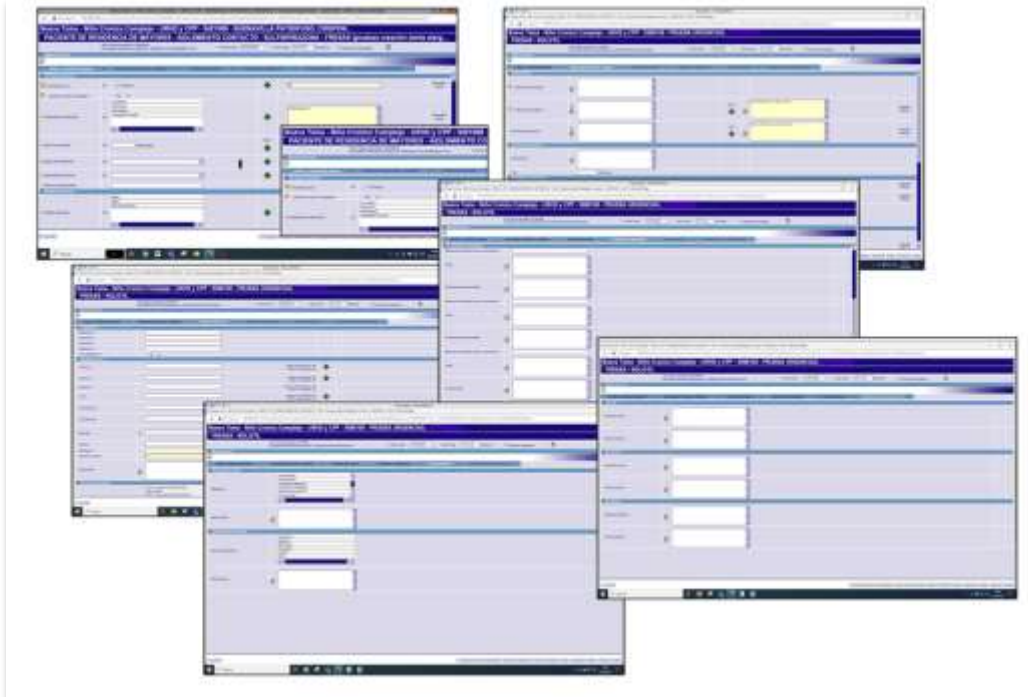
Nueva Tarea · Bilto Cronico Campaign · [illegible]
PACIENTE DE RESIDENCIA DE MAYORES · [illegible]

Nueva Tarea · Bilto Cronico Campaign · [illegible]
PACIENTE DE RESIDENCIA DE MAYORES · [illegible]

Nueva Tarea · Bilto Cronico Campaign · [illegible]
TRIAGE · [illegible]

Nueva Tarea · Bilto Cronico Campaign · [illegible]

Nueva Tarea · Bilto Cronico Campaign · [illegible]
TRIAGE · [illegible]

Nueva Tarea · Bilto Cronico Campaign · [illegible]
TRIAGE · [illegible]

Nueva Tarea · Bilto Cronico Campaign · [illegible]
TRIAGE · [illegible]